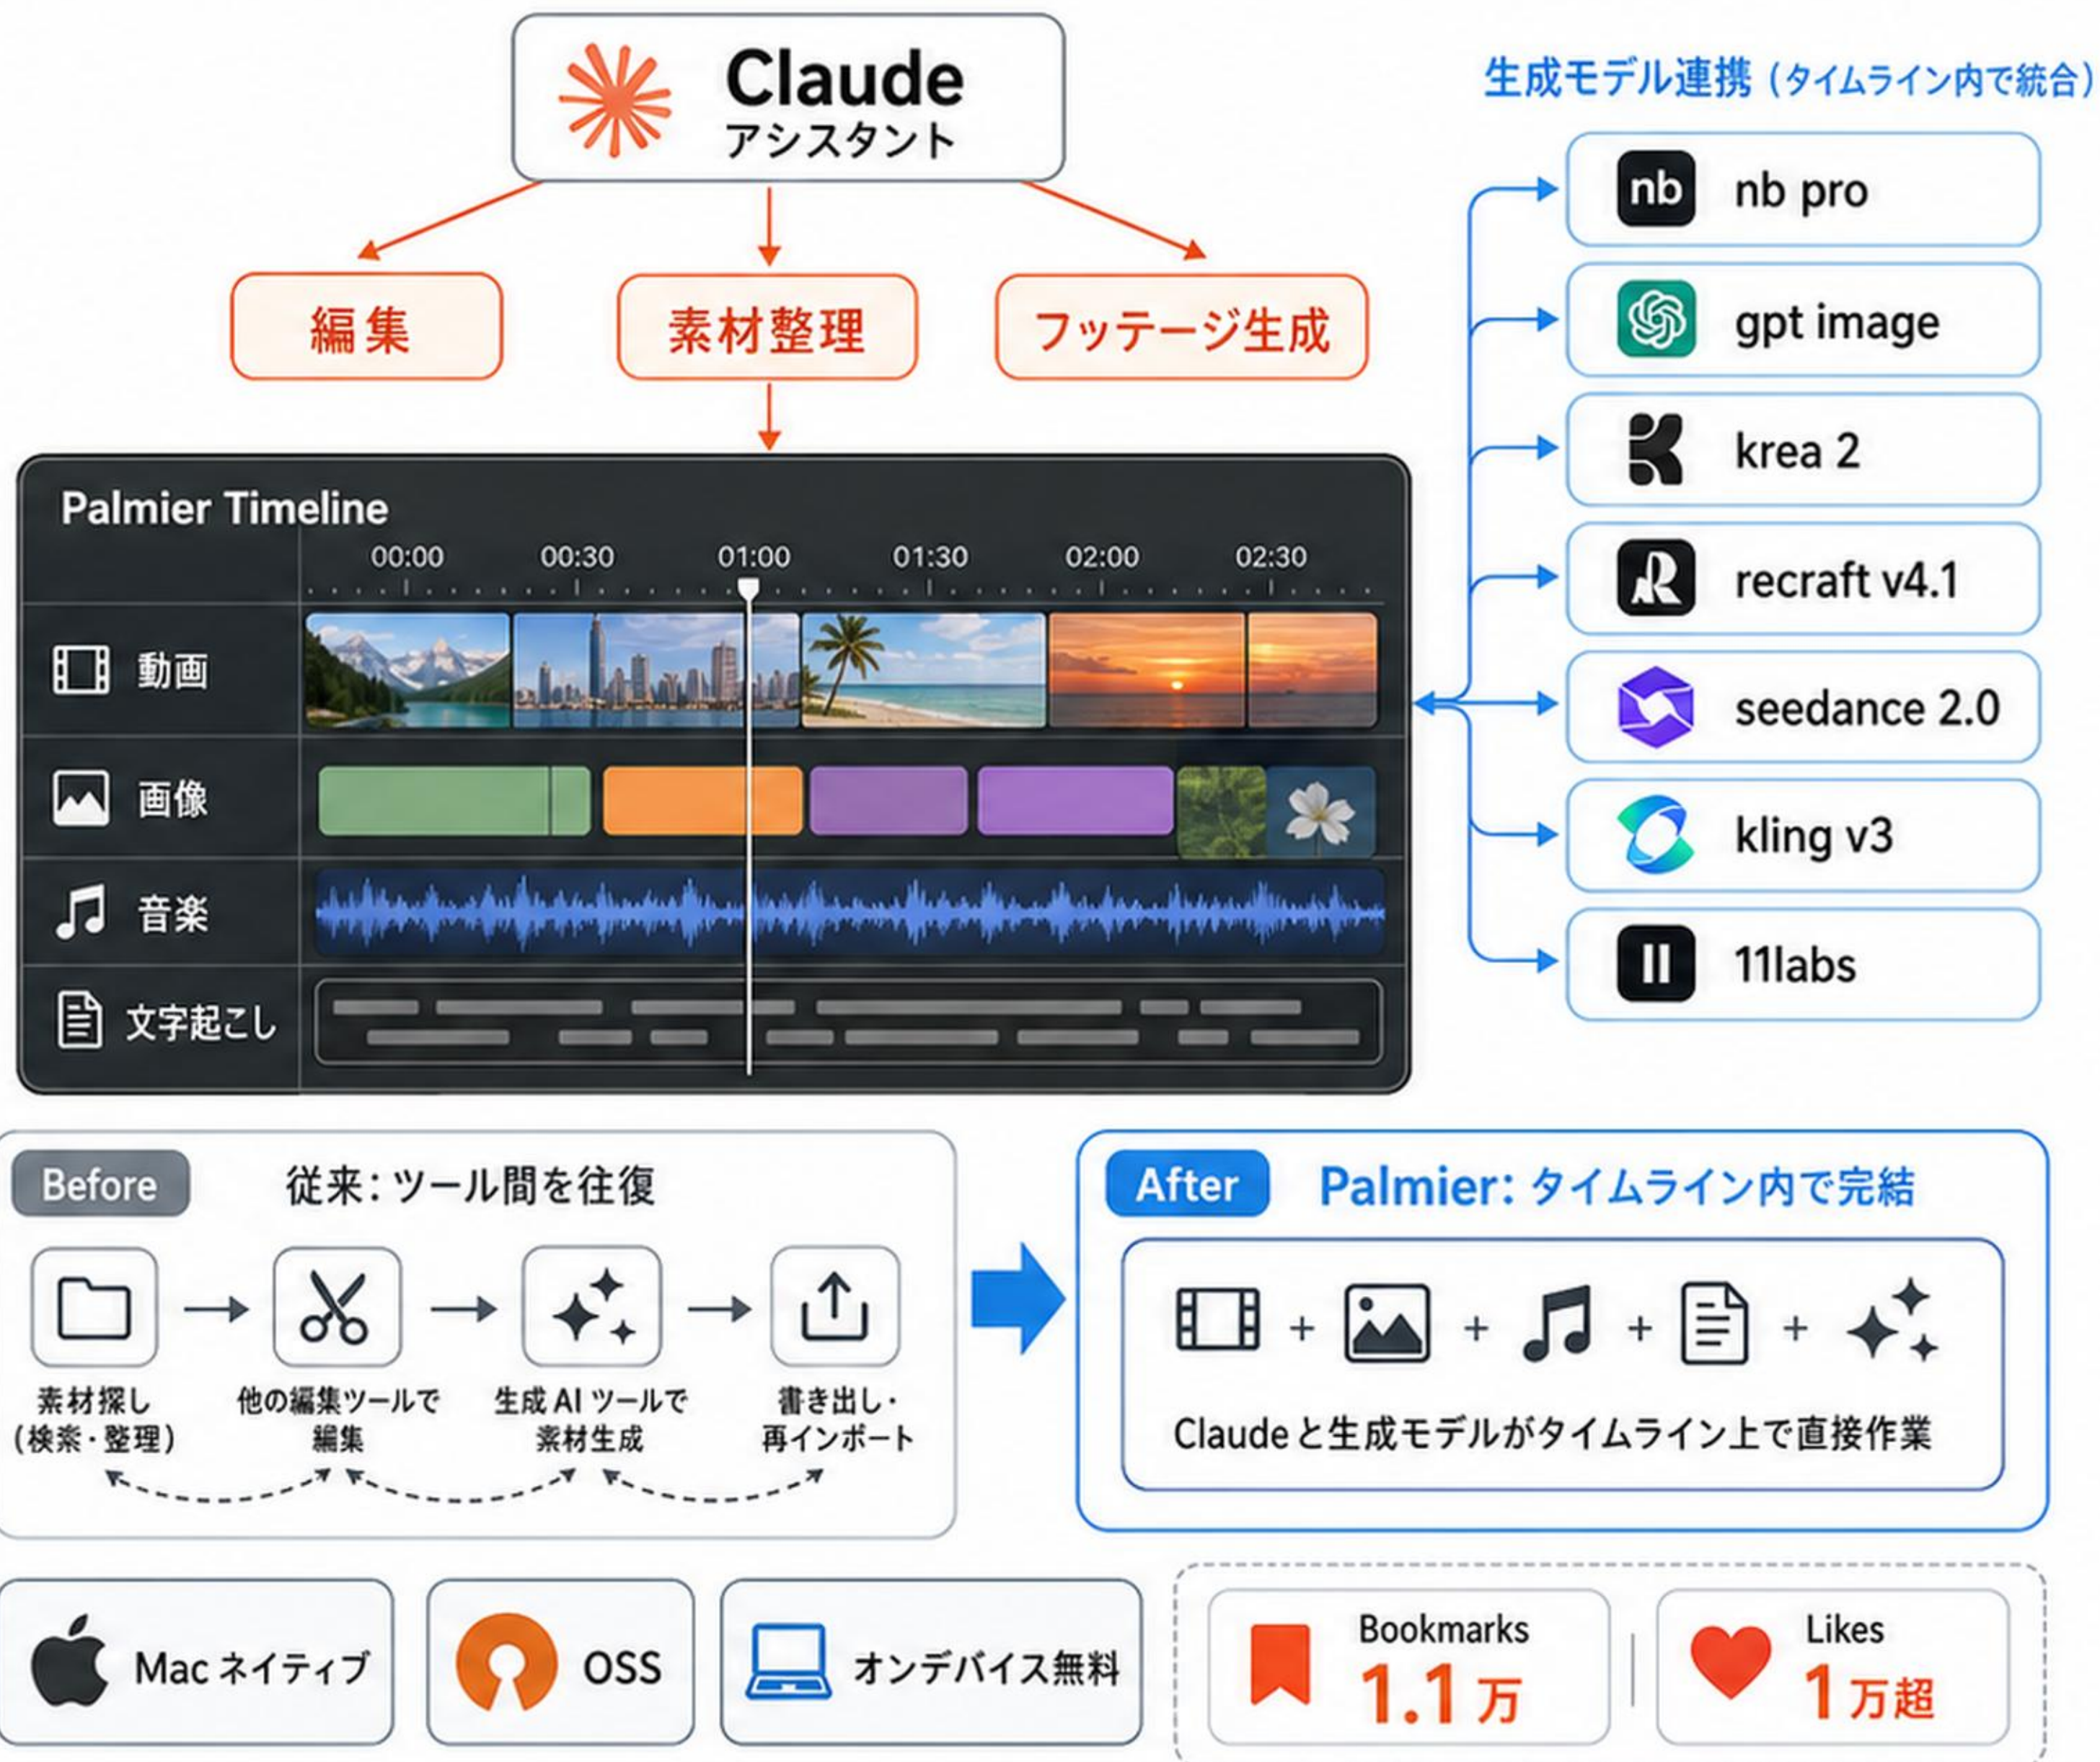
Claude
アシスタント

編集
素材整理
フッテージ生成

生成モデル連携（タイムライン内で統合）

nb pro
gpt image
krea 2
recraft v4.1
seedance 2.0
kling v3
11labs

Palmier Timeline
00:00 00:30 01:00 01:30 02:00 02:30
動画
画像
音楽
文字起こし

Before 従来：ツール間を往復
素材探し（検索・整理）
他の編集ツールで編集
生成 AI ツールで素材生成
書き出し・再インポート

After Palmier: タイムライン内で完結
Claude と生成モデルがタイムライン上で直接作業

Mac ネイティブ
OSS
オンデバイス無料
Bookmarks 1.1万
Likes 1万超